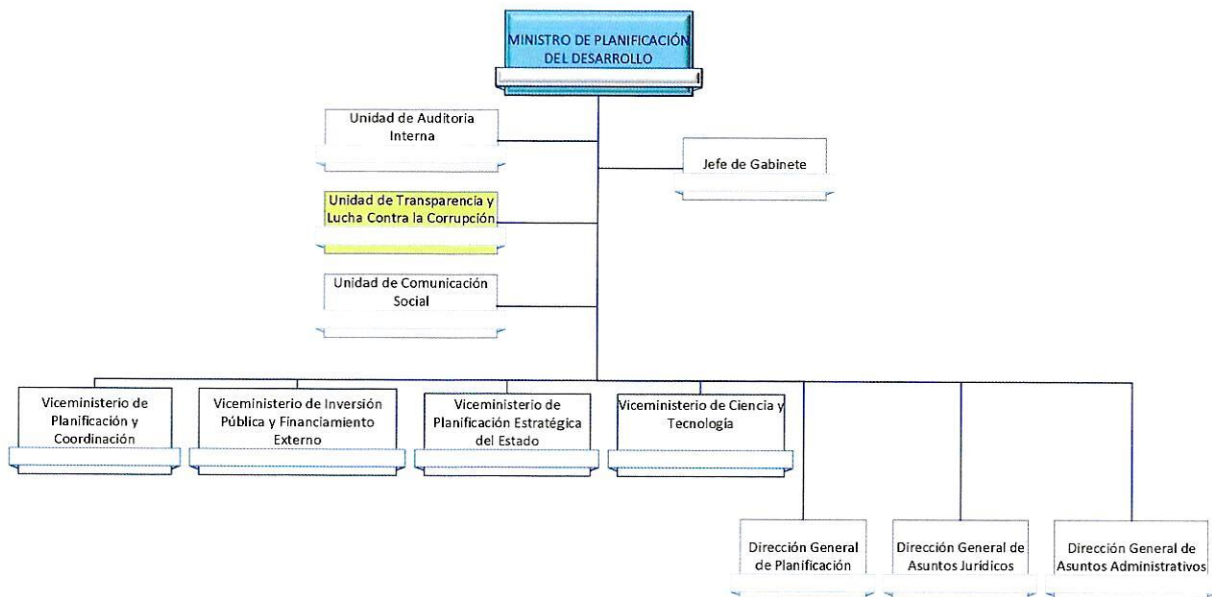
MINISTRO DE PLANIFICACIÓN DEL DESARROLLO

Unidad de Auditoria Interna

Jefe de Gabinete

Unidad de Transparencia y Lucha Contra la Corrupción

Unidad de Comunicación Social

Viceministerio de Planificación y Coordinación

Viceministerio de Inversión Pública y Financiamiento Externo

Viceministerio de Planificación Estratégica del Estado

Viceministerio de Ciencia y Tecnología

Dirección General de Planificación

Dirección General de Asuntos Jurídicos

Dirección General de Asuntos Administrativos